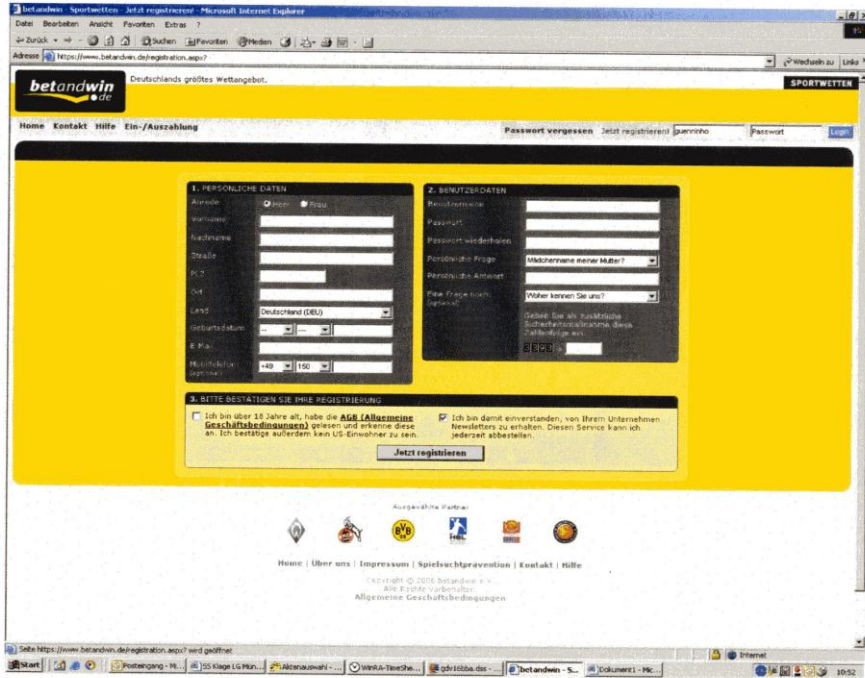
betandwin Sportwetten - Jetzt registrieren! - Microsoft Internet Explorer

Datei Bearbeiten Ansicht Favoriten Extras ?

Zurück Suchen Favoriten Medien

Adresse https://www.betandwin.de/registration.aspx?

Wechseln zu Links

betandwin .de

Deutschlands größtes Wettangebot.

SPORTWETTEN

Home Kontakt Hilfe Ein-/Auszahlung

Passwort vergessen Jetzt registrieren! guennihno Passwort Login

1. PERSÖNLICHE DATEN

Anrede Herr Frau

Vorname

Nachname

Straße

PLZ

Ort

Land Deutschland (DEU)

Geburtsdatum

E-Mail

Mobiltelefon (optional) +49 150

2. BENUTZERDATEN

Benutzername

Passwort

Passwort wiederholen

Persönliche Frage Mädchenname meiner Mutter?

Persönliche Antwort

Eine Frage noch: (optional) Woher kennen Sie uns?

Geben Sie als zusätzliche Sicherheitsmaßnahme diese Zahlenfolge ein.

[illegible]

3. BITTE BESTÄTIGEN SIE IHRE REGISTRIERUNG

Ich bin über 18 Jahre alt, habe die AGB (Allgemeine Geschäftsbedingungen) gelesen und erkenne diese an. Ich bestätige außerdem kein US-Einwohner zu sein.

Ich bin damit einverstanden, von Ihrem Unternehmen Newsletters zu erhalten. Diesen Service kann ich jederzeit abbestellen.

Jetzt registrieren

Ausgewählte Partner

Home | Über uns | Impressum | Spielsuchtprävention | Kontakt | Hilfe

Copyright © 2006 betandwin e.K.
Alle Rechte vorbehalten
Allgemeine Geschäftsbedingungen

Seite https://www.betandwin.de/registration.aspx? wird geöffnet

Internet

Start Posteingang - Mi... SS Klage LG Mün... Aktenauswahl - ... WinRA-TimeShe... gdv1bbba.dss - ... betandwin - S... Dokument1 - Mic... 10:52